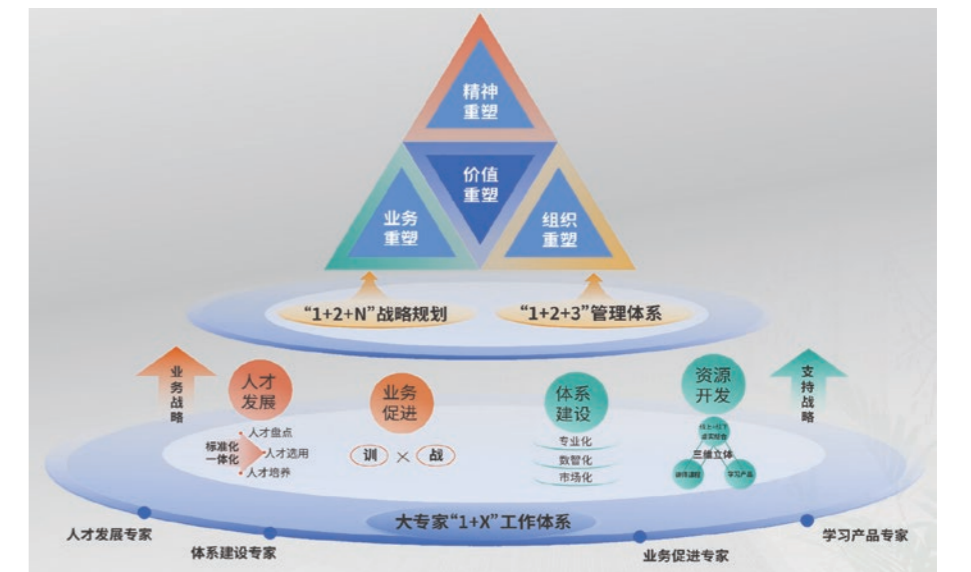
精神重塑

价值重塑

业务重塑

组织重塑

“1+2+N”战略规划

“1+2+3”管理体系

业务战略

人才发展

标准化一体化

人才盘点

人才选用

人才培养

业务促进

训 × 战

体系建设

专业化

数智化

市场化

资源开发

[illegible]

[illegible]

三维立体

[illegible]

学习产品

支持战略

大专家“1+X”工作体系

人才发展专家

体系建设专家

业务促进专家

学习产品专家